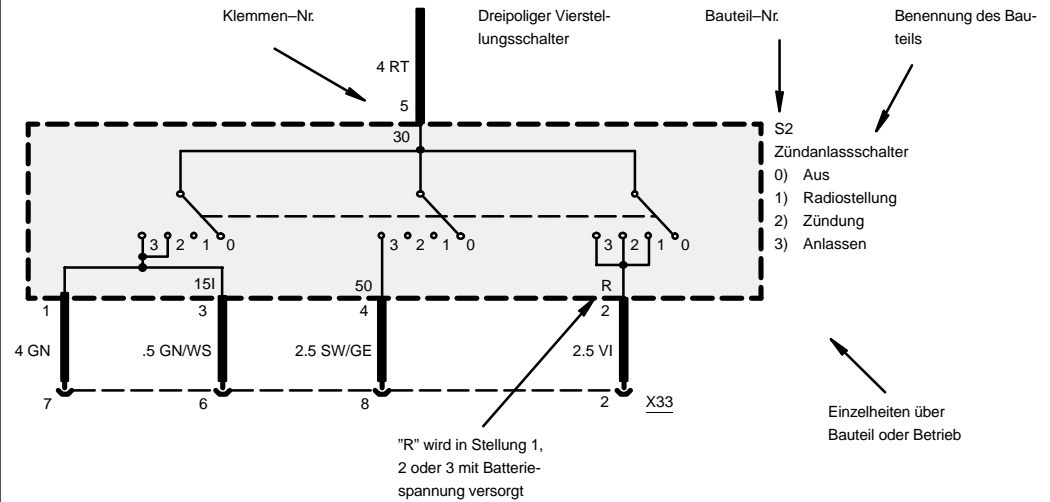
Klemmen–Nr.

Dreipoliger Vierstellungsschalter

Bauteil–Nr.

Benennung des Bauteils

4 RT

5

30

S2
Zündanlassschalter
0) Aus
1) Radiostellung
2) Zündung
3) Anlassen

3 2 1 0

3 2 1 0

3 2 1 0

15I

50

R

1

3

4

2

4 GN

.5 GN/WS

2.5 SW/GE

2.5 VI

7

6

8

2

X33

Einzelheiten über Bauteil oder Betrieb

"R" wird in Stellung 1, 2 oder 3 mit Batteriespannung versorgt